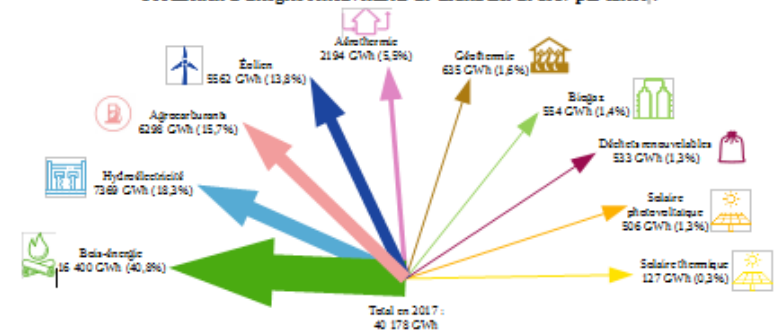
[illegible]

Éolien
5562 GWh (13,8%)

Aérothermie
2194 GWh (5,5%)

Géothermie
635 GWh (1,6%)

Agrocarburants
6298 GWh (15,7%)

Biogaz
554 GWh (1,4%)

Hydroélectricité
7369 GWh (18,3%)

Déchets renouvelables
533 GWh (1,3%)

Solaire photovoltaïque
506 GWh (1,3%)

Bois-énergie
16 400 GWh (40,8%)

Solaire thermique
127 GWh (0,3%)

Total en 2017 :
40 178 GWh